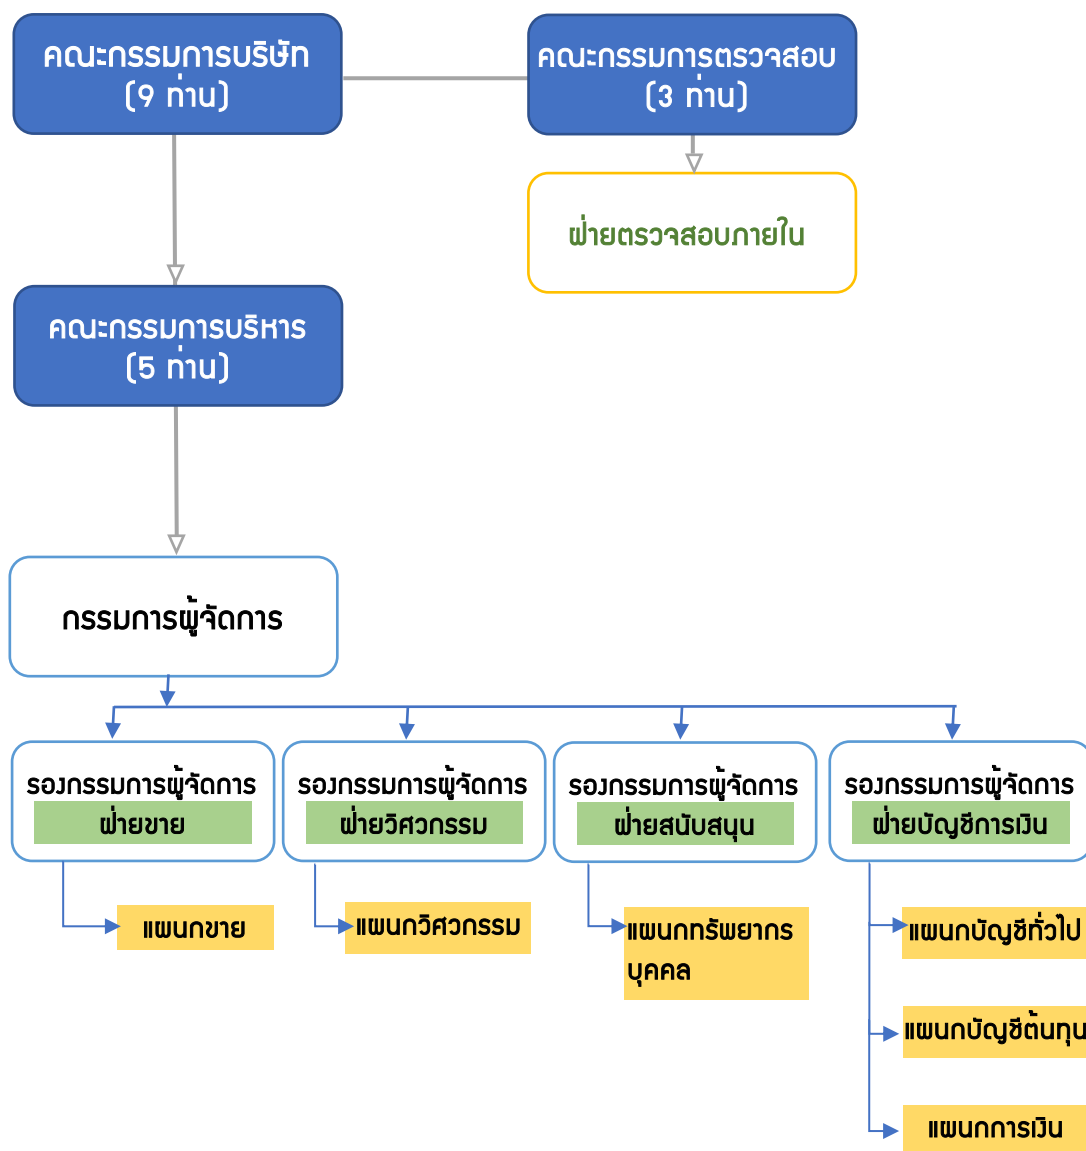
คณะกรรมการบริษัท
(9 ท่าน)

คณะกรรมการตรวจสอบ
(3 ท่าน)

ฝ่ายตรวจสอบภายใน

คณะกรรมการบริหาร
(5 ท่าน)

กรรมการผู้จัดการ

รองกรรมการผู้จัดการ
ฝ่ายขาย

รองกรรมการผู้จัดการ
ฝ่ายวิศวกรรม

รองกรรมการผู้จัดการ
ฝ่ายสนับสนุน

รองกรรมการผู้จัดการ
ฝ่ายบัญชีการเงิน

แผนกขาย

แผนกวิศวกรรม

แผนกทรัพยากรบุคคล

แผนกบัญชีทั่วไป

แผนกบัญชีต้นทุน

แผนกการเงิน